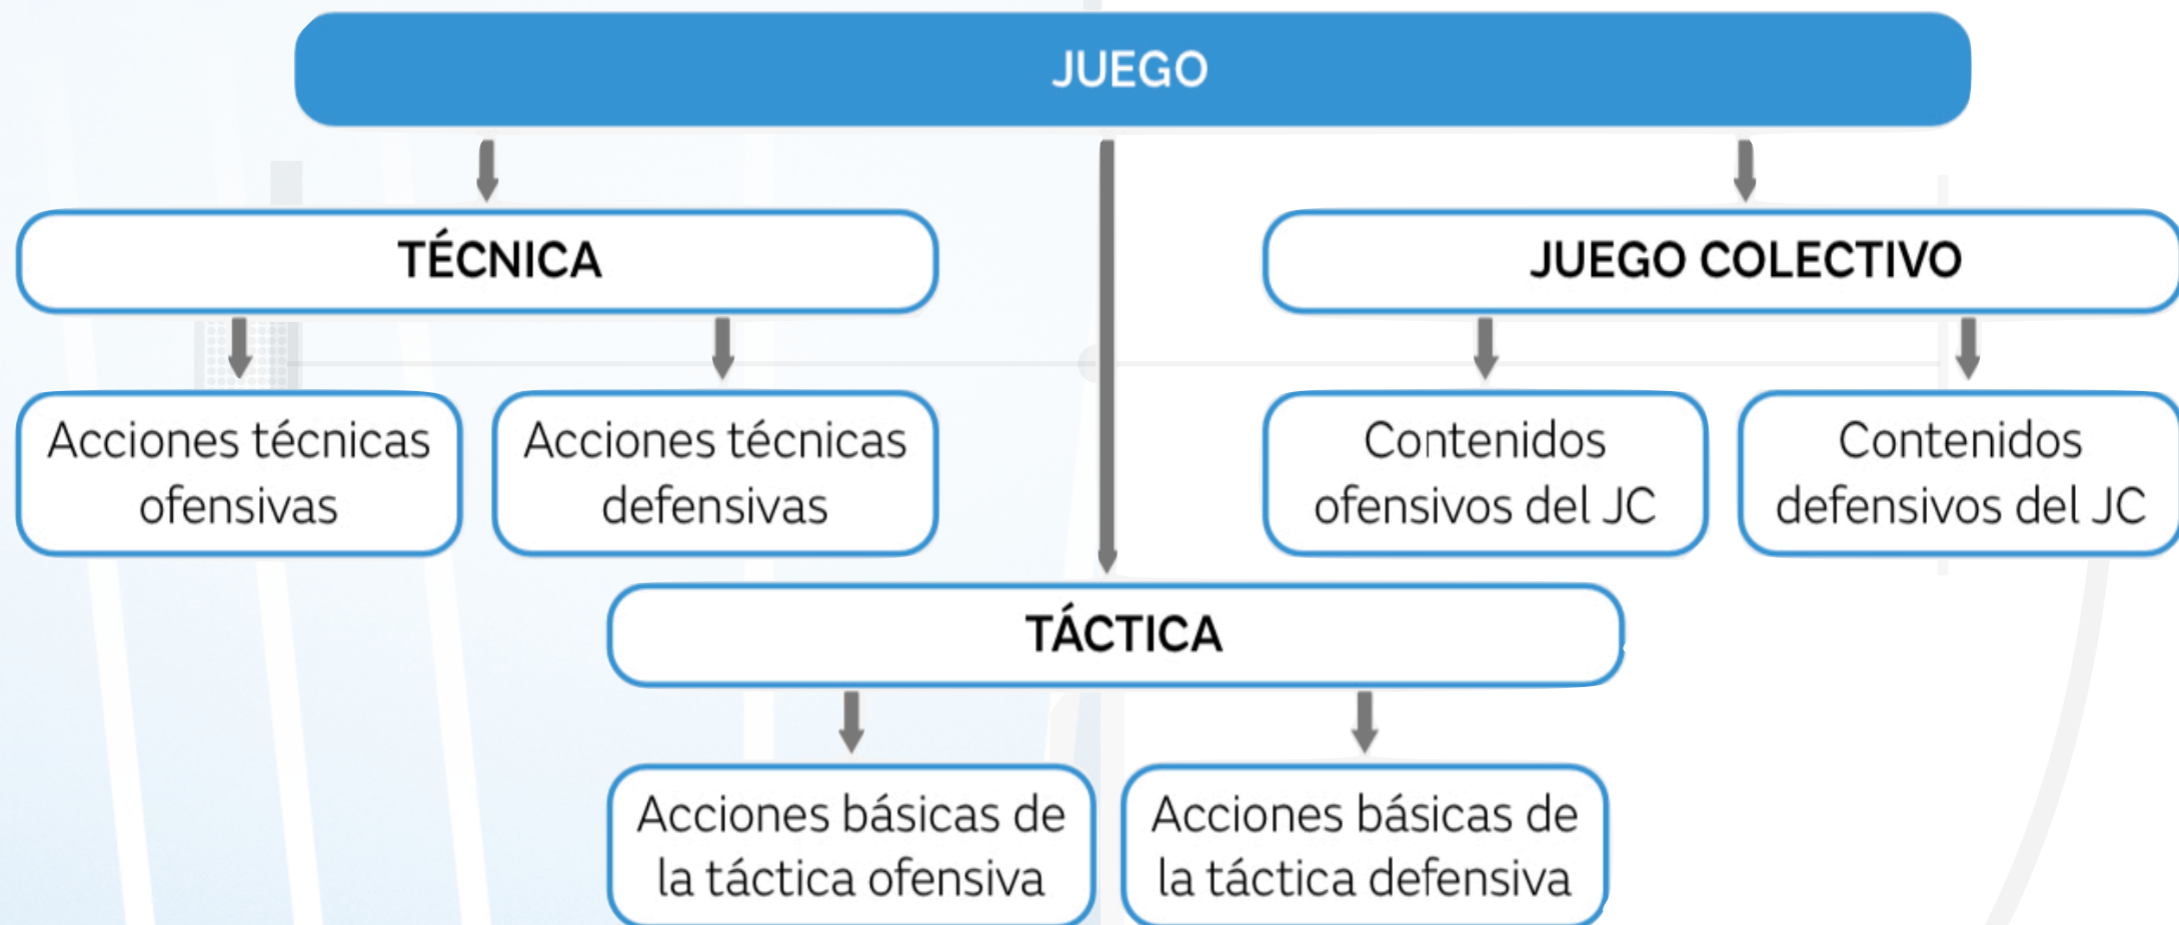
JUEGO

TÉCNICA

JUEGO COLECTIVO

Acciones técnicas ofensivas

Acciones técnicas defensivas

Contenidos ofensivos del JC

Contenidos defensivos del JC

TÁCTICA

Acciones básicas de la táctica ofensiva

Acciones básicas de la táctica defensiva